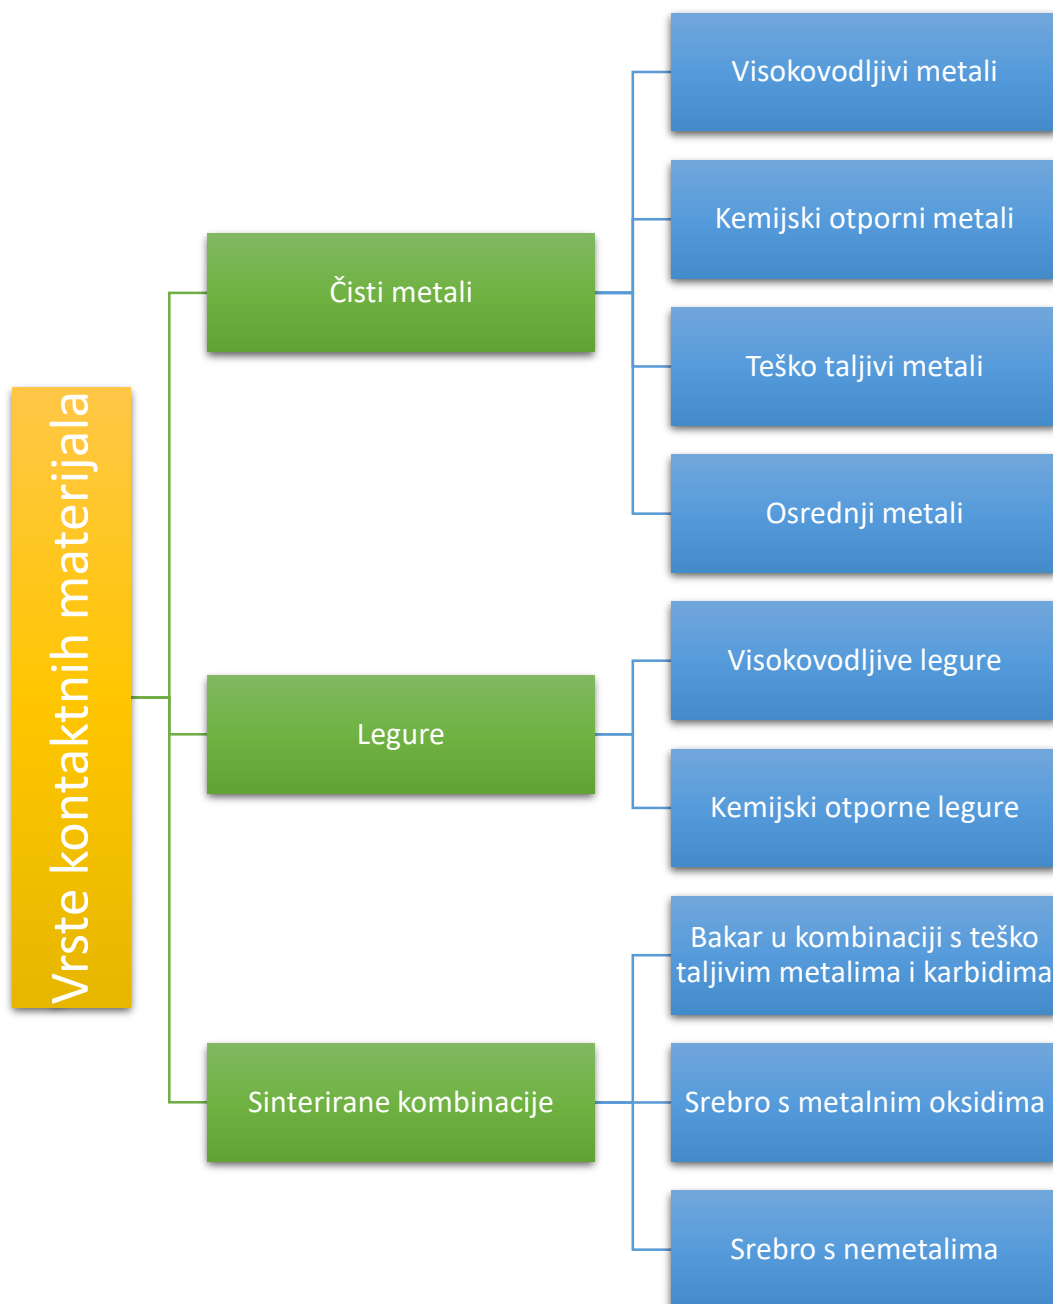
Vrste kontaktnih materijala

Čisti metali

Visokovodljivi metali

Kemijski otporni metali

Teško taljivi metali

Osrednji metali

Legure

Visokovodljive legure

Kemijski otporne legure

Sinterirane kombinacije

Bakar u kombinaciji s teško taljivim metalima i karbidima

Srebro s metalnim oksidima

Srebro s nemetalima